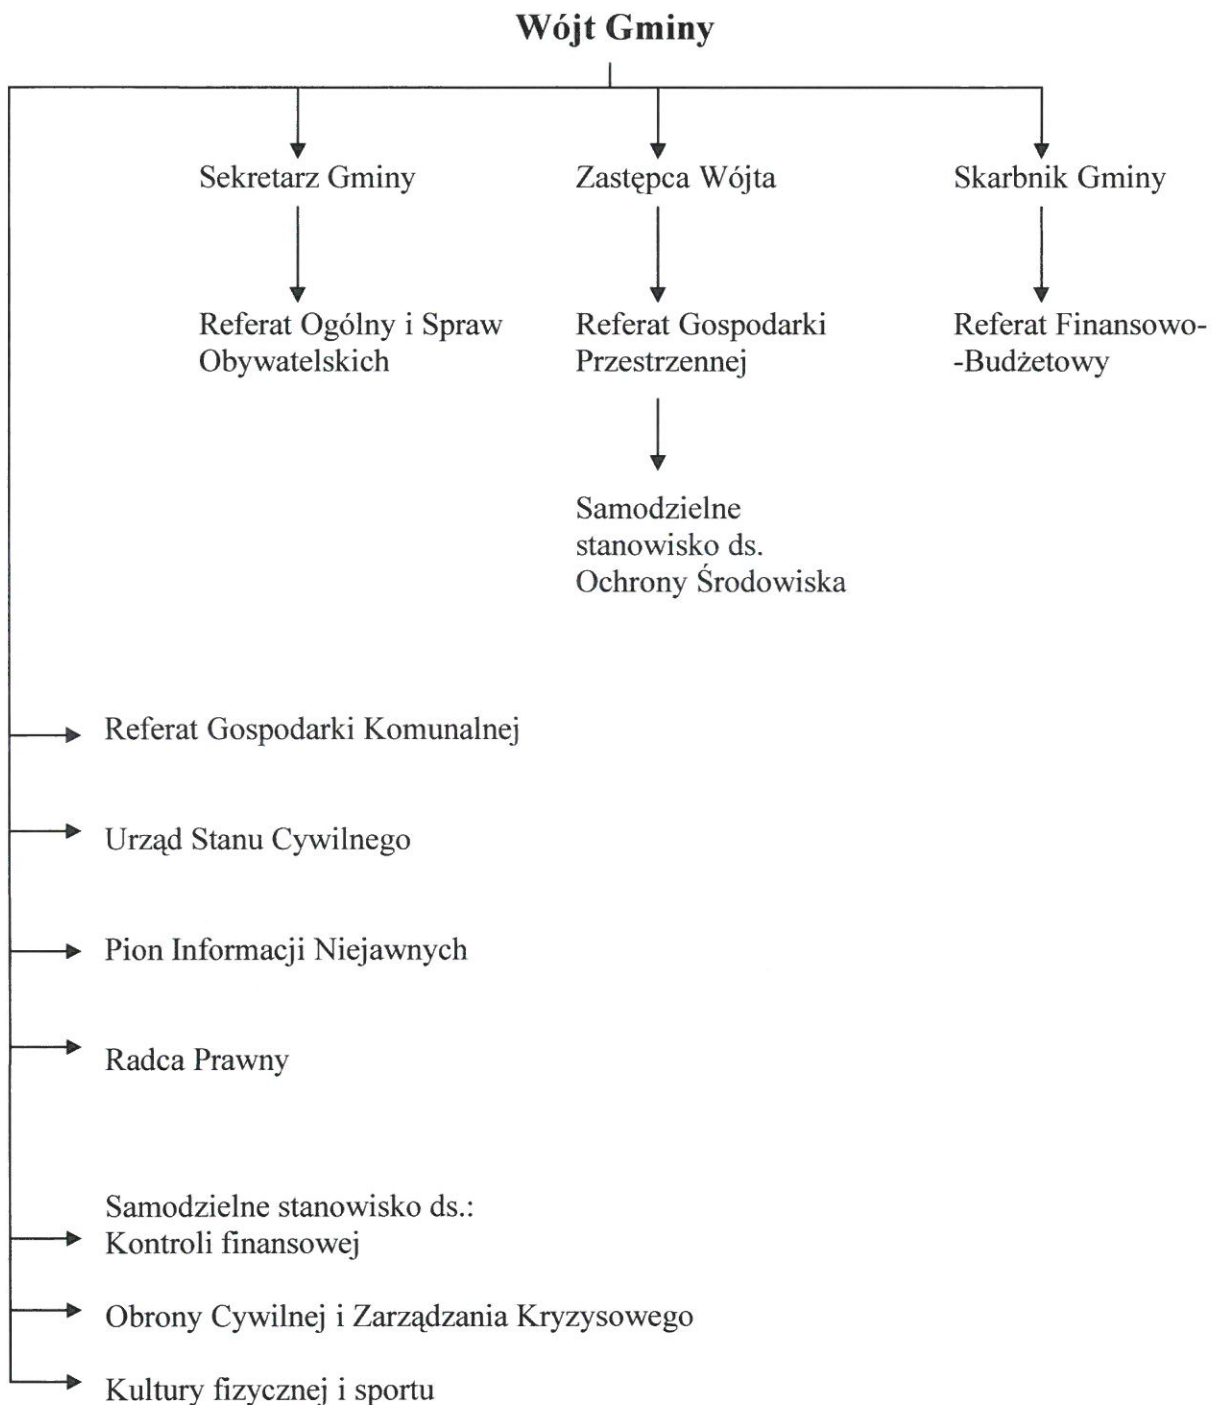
**Wójt Gminy**

Sekretarz Gminy

Referat Ogólny i Spraw Obywatelskich

Zastępca Wójta

Referat Gospodarki Przestrzennej

Samodzielne stanowisko ds. Ochrony Środowiska

Skarbnik Gminy

Referat Finansowo--Budżetowy

Referat Gospodarki Komunalnej

Urząd Stanu Cywilnego

Pion Informacji Niejawnych

Radca Prawny

Samodzielne stanowisko ds.:
Kontroli finansowej

Obrony Cywilnej i Zarządzania Kryzysowego

Kultury fizycznej i sportu